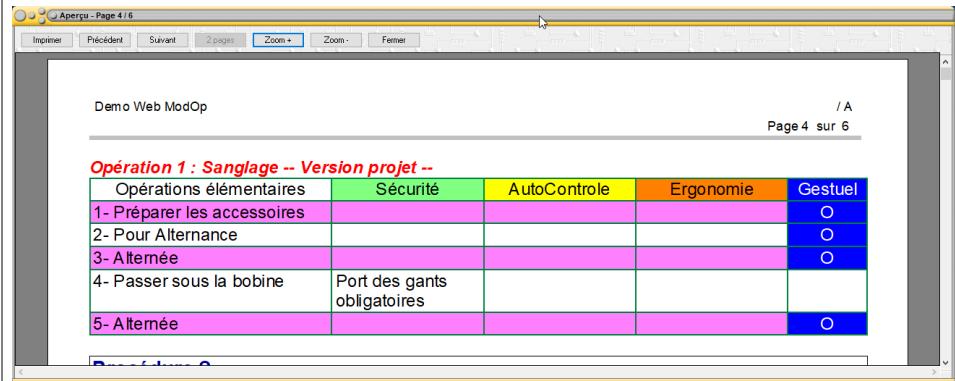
Aperçu - Page 4 / 6

Imprimer | Précédent | Suivant | 2 pages | Zoom + | Zoom - | Fermer

Demo Web ModOp

/ A

Page 4 sur 6

Opération 1 : Sanglage -- Version projet --

| Opérations élémentaires | Sécurité | AutoControle | Ergonomie | Gestuel |
|---|---|---|---|---|
| 1- Préparer les accessoires | | | | O |
| 2- Pour Alternance | | | | O |
| 3- Alternée | | | | O |
| 4- Passer sous la bobine | Port des gants obligatoires | | | |
| 5- Alternée | | | | O |

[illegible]